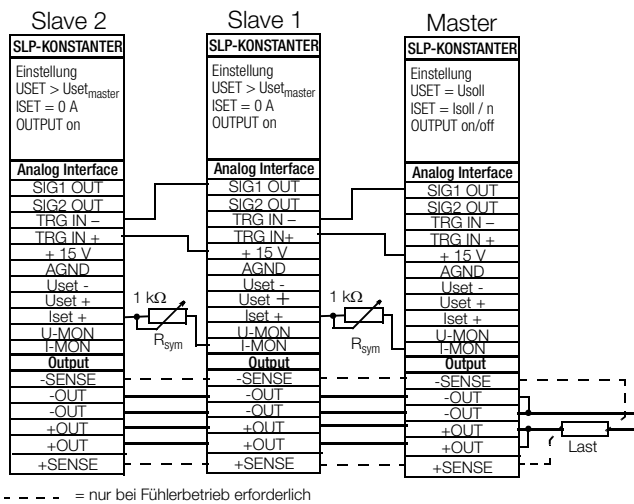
Slave 2
SLP-KONSTANTER
Einstellung
USET > Uset$_{master}$
ISET = 0 A
OUTPUT on
Analog Interface
SIG1 OUT
SIG2 OUT
TRG IN –
TRG IN +
+ 15 V
AGND
Uset -
Uset +
Iset +
U-MON
I-MON
Output
-SENSE
-OUT
-OUT
+OUT
+OUT
+SENSE

1 k$\Omega$
R$_{sym}$

Slave 1
SLP-KONSTANTER
Einstellung
USET > Uset$_{master}$
ISET = 0 A
OUTPUT on
Analog Interface
SIG1 OUT
SIG2 OUT
TRG IN –
TRG IN+
+ 15 V
AGND
Uset -
Uset +
Iset +
U-MON
I-MON
Output
-SENSE
-OUT
-OUT
+OUT
+OUT
+SENSE

1 k$\Omega$
R$_{sym}$

Master
SLP-KONSTANTER
Einstellung
USET = Usoll
ISET = Isoll / n
OUTPUT on/off
Analog Interface
SIG1 OUT
SIG2 OUT
TRG IN –
TRG IN +
+ 15 V
AGND
Uset -
Uset +
Iset +
U-MON
I-MON
Output
-SENSE
-OUT
-OUT
+OUT
+OUT
+SENSE

Last

= nur bei Fühlerbetrieb erforderlich